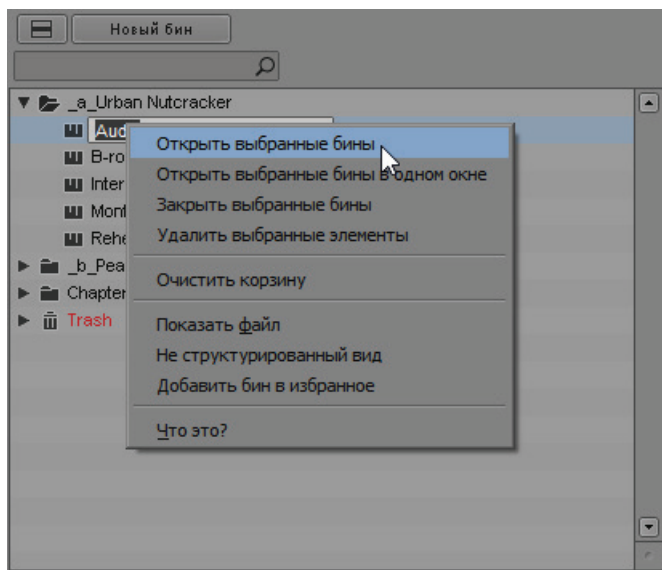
Новый бин

_a_Urban Nutcracker
Aud
B-ro
Inter
Mont
Rehe
_b_Pea
Chapter
Trash

Открыть выбранные бины
Открыть выбранные бины в одном окне
Закрыть выбранные бины
Удалить выбранные элементы

Очистить корзину

Показать файл
Не структурированный вид
Добавить бин в избранное

Что это?